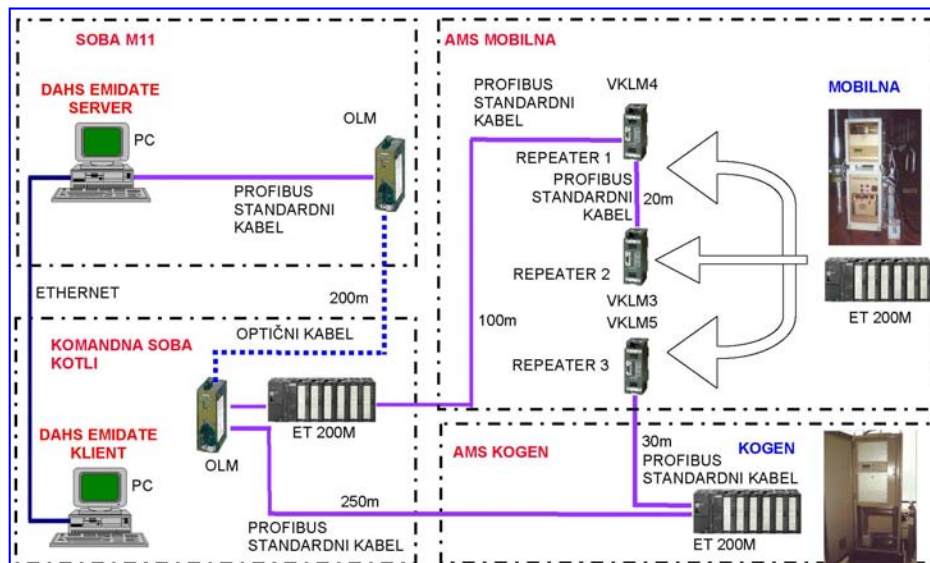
SOBA M11

DAHS EMIDATE SERVER

PC

OLM

PROFIBUS STANDARDNI KABEL

ETHERNET

200m

KOMANDNA SOBA KOTLI

OPTIČNI KABEL

OLM

ET 200M

DAHS EMIDATE KLIENT

PC

250m

PROFIBUS STANDARDNI KABEL

AMS MOBILNA

PROFIBUS STANDARDNI KABEL

VKLM4

REPEATER 1

PROFIBUS STANDARDNI KABEL

20m

REPEATER 2

VKLM3

100m

VKLM5

REPEATER 3

MOBILNA

ET 200M

AMS KOGEN

30m

PROFIBUS STANDARDNI KABEL

KOGEN

ET 200M